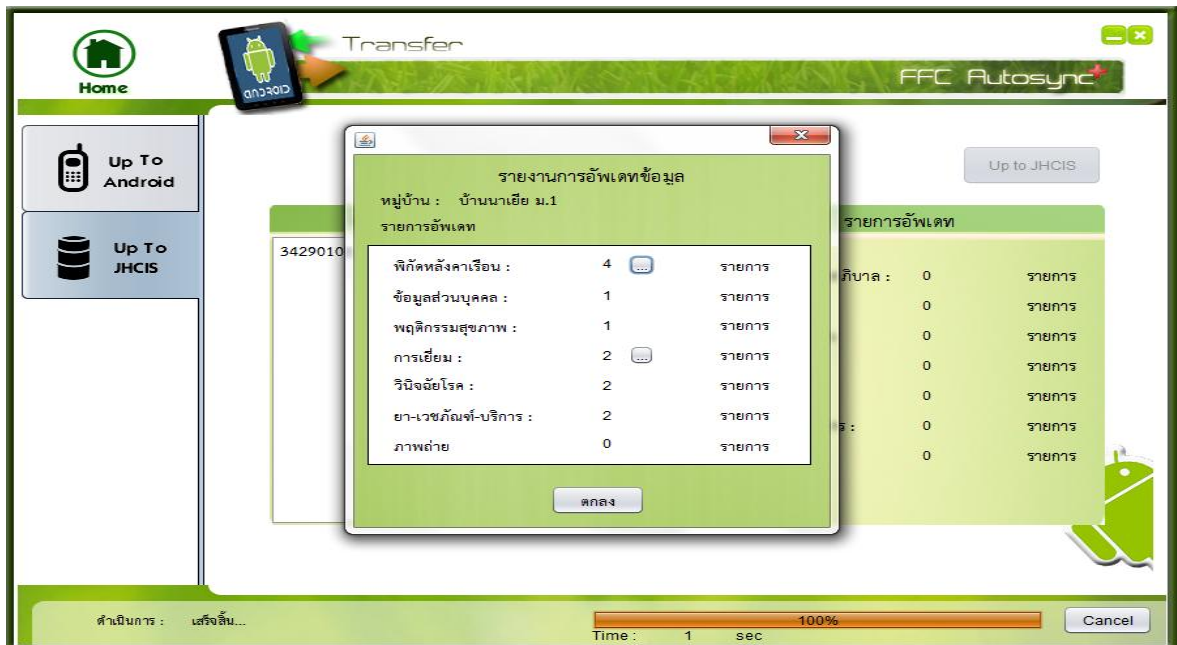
Home

ANDROID

Transfer

FFC Autosync

Up To Android

Up To JHCIS

Up to JHCIS

3429010

รายการอัพเดท

ภิบาล : 0 รายการ
0 รายการ
0 รายการ
0 รายการ
0 รายการ
ร : 0 รายการ
0 รายการ

รายงานการอัพเดทข้อมูล

หมู่บ้าน : บ้านนาเยีย ม.1

รายการอัพเดท

| | | |
|---|---|---|
| พิกัดหลังคาเรือน : | 4 ... | รายการ |
| ข้อมูลส่วนบุคคล : | 1 | รายการ |
| พฤติกรรมสุขภาพ : | 1 | รายการ |
| การเยี่ยม : | 2 ... | รายการ |
| วินิจฉัยโรค : | 2 | รายการ |
| ยา-เวชภัณฑ์-บริการ : | 2 | รายการ |
| ภาพถ่าย | 0 | รายการ |

ตกลง

ดำเนินการ : เสร็จสิ้น...

100%

Time : 1 sec

Cancel